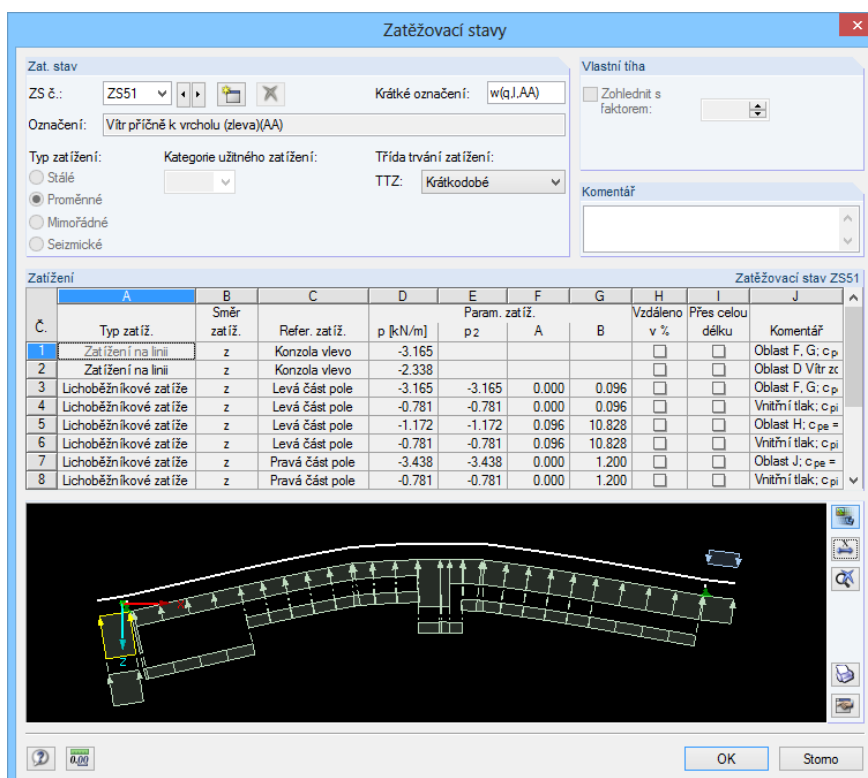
Zatěžovací stavy

Zat. stav

ZS č.: ZS51

Krátké označení: w(q,l,AA)

Označení: Vítr příčně k vrcholu (zleva)(AA)

Typ zatížení:
Stálé
Proměnné
Mimořádné
Seizmické

Kategorie užitného zatížení:

Třída trvání zatížení:
TTZ: Krátkodobé

Vlastní tíha
Zohlednit s faktorem:

Komentář

Zatížení

Zatěžovací stav ZS51

| Č. | A Typ zatíž. | B Směr zatíž. | C Refer. zatíž. | D Param. zatíž. p [kN/m] | E p2 | F A | G B | H Vzdáleno v % | I Přes celou délku | J Komentář |
|---|---|---|---|---|---|---|---|---|---|---|
| 1 | Zatížení na linii | z | Konzola vlevo | -3.165 | | | | | | Oblast F, G; $c_p$ |
| 2 | Zatížení na linii | z | Konzola vlevo | -2.338 | | | | | | Oblast D Vítr zc |
| 3 | Lichoběžníkové zatíže | z | Levá část pole | -3.165 | -3.165 | 0.000 | 0.096 | | | Oblast F, G; $c_p$ |
| 4 | Lichoběžníkové zatíže | z | Levá část pole | -0.781 | -0.781 | 0.000 | 0.096 | | | Vnitřní tlak; $c_{pi}$ |
| 5 | Lichoběžníkové zatíže | z | Levá část pole | -1.172 | -1.172 | 0.096 | 10.828 | | | Oblast H; $c_{pe}$ = |
| 6 | Lichoběžníkové zatíže | z | Levá část pole | -0.781 | -0.781 | 0.096 | 10.828 | | | Vnitřní tlak; $c_{pi}$ |
| 7 | Lichoběžníkové zatíže | z | Pravá část pole | -3.438 | -3.438 | 0.000 | 1.200 | | | Oblast J; $c_{pe}$ = |
| 8 | Lichoběžníkové zatíže | z | Pravá část pole | -0.781 | -0.781 | 0.000 | 1.200 | | | Vnitřní tlak; $c_{pi}$ |

X
Z

0.00

OK

Storno